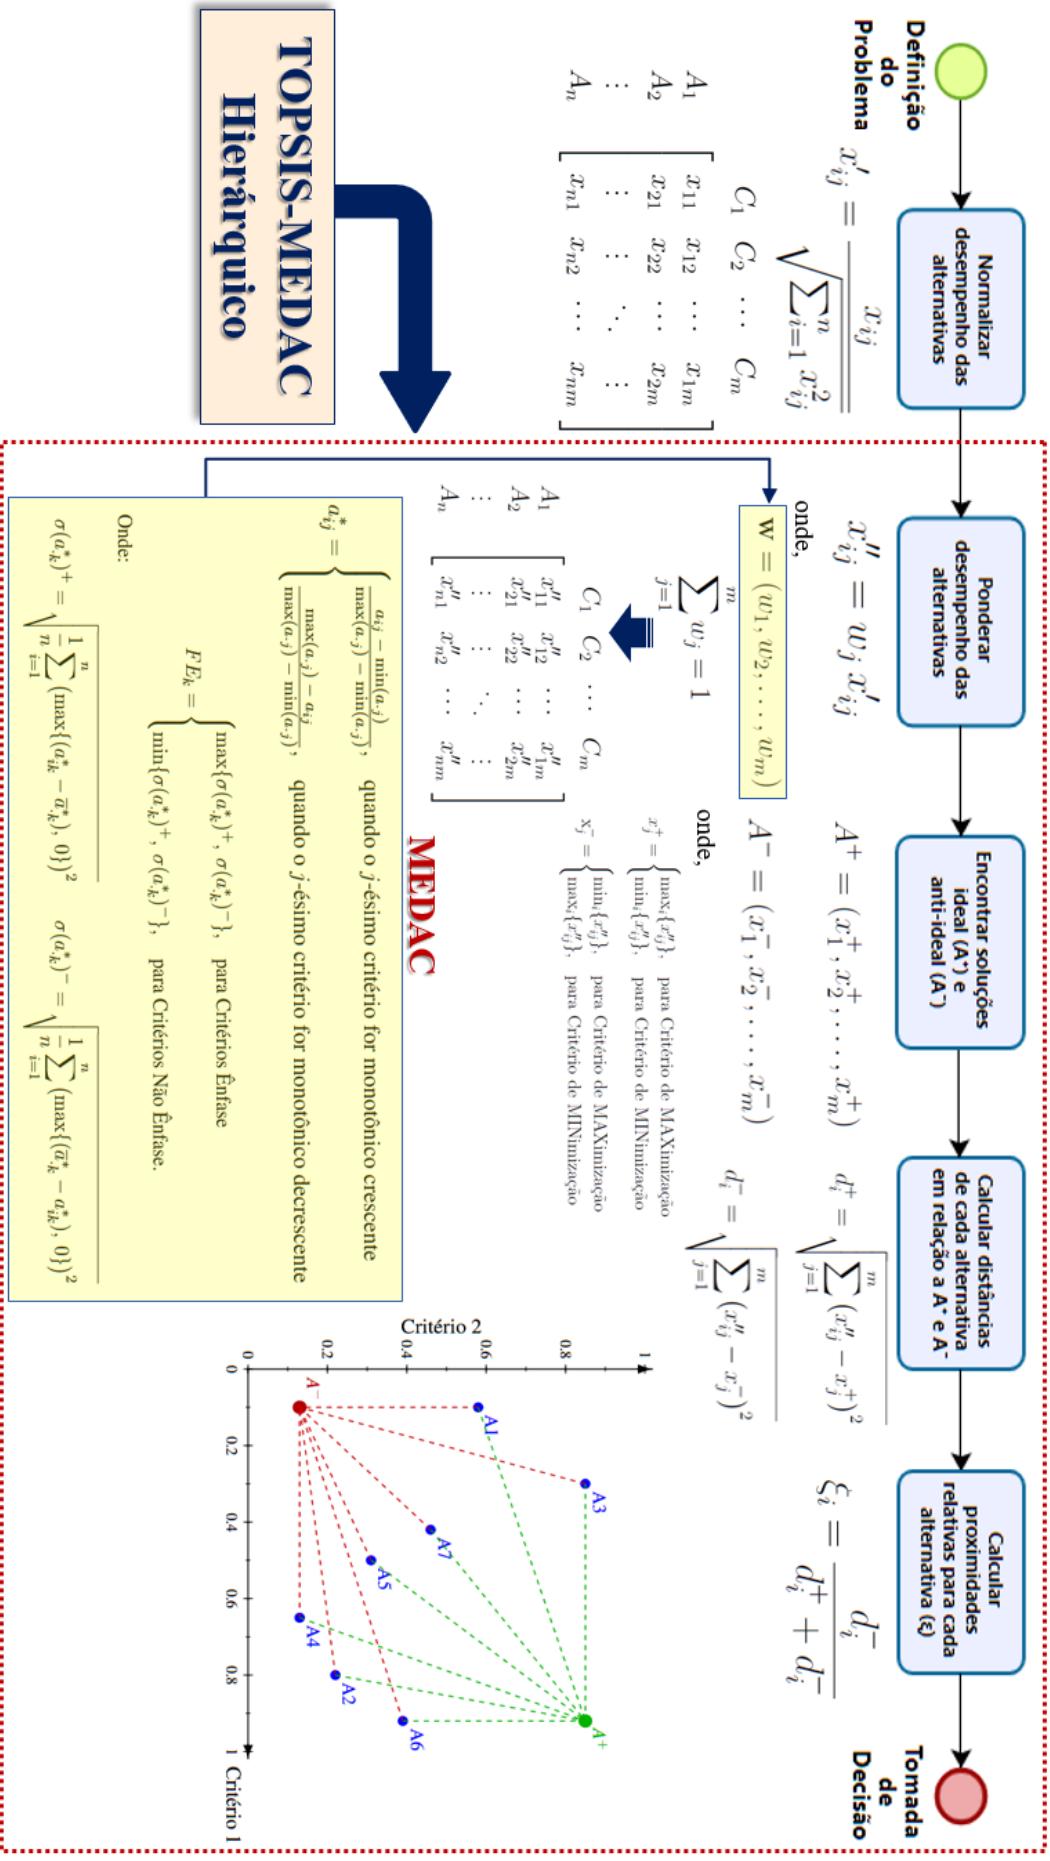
Definição do Problema

Normalizar desempenho das alternativas

Ponderar desempenho das alternativas

Encontrar soluções ideal (A⁺) e anti-ideal (A⁻)

Calcular distâncias de cada alternativa em relação a A⁺ e A⁻

Calcular proximidades relativas para cada alternativa (ξ)

Tomada de Decisão

$x'_{ij} = \frac{x_{ij}}{\sqrt{\sum_{i=1}^{n} x_{ij}^2}}$

$\begin{matrix} & C_1 & C_2 & \cdots & C_m \\ A_1 & x_{11} & x_{12} & \cdots & x_{1m} \\ A_2 & x_{21} & x_{22} & \cdots & x_{2m} \\ \vdots & \vdots & \vdots & \ddots & \vdots \\ A_n & x_{n1} & x_{n2} & \cdots & x_{nm} \end{matrix}$

TOPSIS-MEDAC Hierárquico

$x''_{ij} = w_j \, x'_{ij}$

onde,

$w = (w_1, w_2, \ldots, w_m)$

$\sum_{j=1}^{m} w_j = 1$

$\begin{matrix} & C_1 & C_2 & \cdots & C_m \\ A_1 & x''_{11} & x''_{12} & \cdots & x''_{1m} \\ A_2 & x''_{21} & x''_{22} & \cdots & x''_{2m} \\ \vdots & \vdots & \vdots & \ddots & \vdots \\ A_n & x''_{n1} & x''_{n2} & \cdots & x''_{nm} \end{matrix}$

$A^+ = (x_1^+, x_2^+, \ldots, x_m^+)$

$A^- = (x_1^-, x_2^-, \ldots, x_m^-)$

onde,

$x_j^+ = \begin{cases} \max\{x''_{ij}\}, & \text{para Critério de MAXimização} \\ \min\{x''_{ij}\}, & \text{para Critério de MINimização} \end{cases}$

$x_j^- = \begin{cases} \min\{x''_{ij}\}, & \text{para Critério de MAXimização} \\ \max\{x''_{ij}\}, & \text{para Critério de MINimização} \end{cases}$

$d_i^+ = \sqrt{\sum_{j=1}^{m} (x''_{ij} - x_j^+)^2}$

$d_i^- = \sqrt{\sum_{j=1}^{m} (x''_{ij} - x_j^-)^2}$

$\xi_i = \frac{d_i^-}{d_i^+ + d_i^-}$

MEDAC

$a_{ij}^* = \begin{cases} \frac{a_{ij} - \min(a_{.j})}{\max(a_{.j}) - \min(a_{.j})}, & \text{quando o } j\text{-ésimo critério for monotônico crescente} \\ \frac{\max(a_{.j}) - a_{ij}}{\max(a_{.j}) - \min(a_{.j})}, & \text{quando o } j\text{-ésimo critério for monotônico decrescente} \end{cases}$

$FE_k = \begin{cases} \max\{\sigma(a_{.k}^*)^+, \sigma(a_{.k}^*)^-\}, & \text{para Critérios Ênfase} \\ \min\{\sigma(a_{.k}^*)^+, \sigma(a_{.k}^*)^-\}, & \text{para Critérios Não Ênfase.} \end{cases}$

Onde:

$\sigma(a_{.k}^*)^+ = \sqrt{\frac{1}{n}\sum_{i=1}^{n}(\max\{(a_{ik}^* - \overline{a}_{.k}^*), 0\})^2}$ $\sigma(a_{.k}^*)^- = \sqrt{\frac{1}{n}\sum_{i=1}^{n}(\max\{(\overline{a}_{.k}^* - a_{ik}^*), 0\})^2}$

Critério 2
1
0.8
0.6
0.4
0.2
0
0 0.2 0.4 0.6 0.8 1 Critério 1
A⁻ A1 A3 A7 A5 A4 A2 A6 A⁺